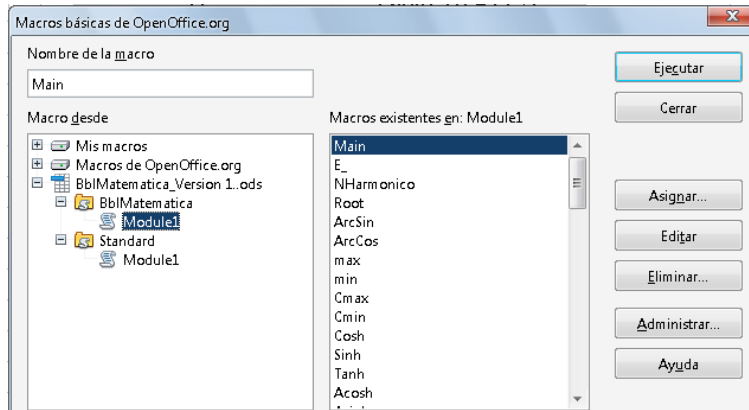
Macros básicas de OpenOffice.org

Nombre de la macro

Main

Ejecutar

Cerrar

Macro desde

Mis macros
Macros de OpenOffice.org
BblMatematica_Version 1..ods
BblMatematica
Module1
Standard
Module1

Macros existentes en: Module1

Main
E_
NHarmonico
Root
ArcSin
ArcCos
max
min
Cmax
Cmin
Cosh
Sinh
Tanh
Acosh

Asignar...

Editar

Eliminar...

Administrar...

Ayuda